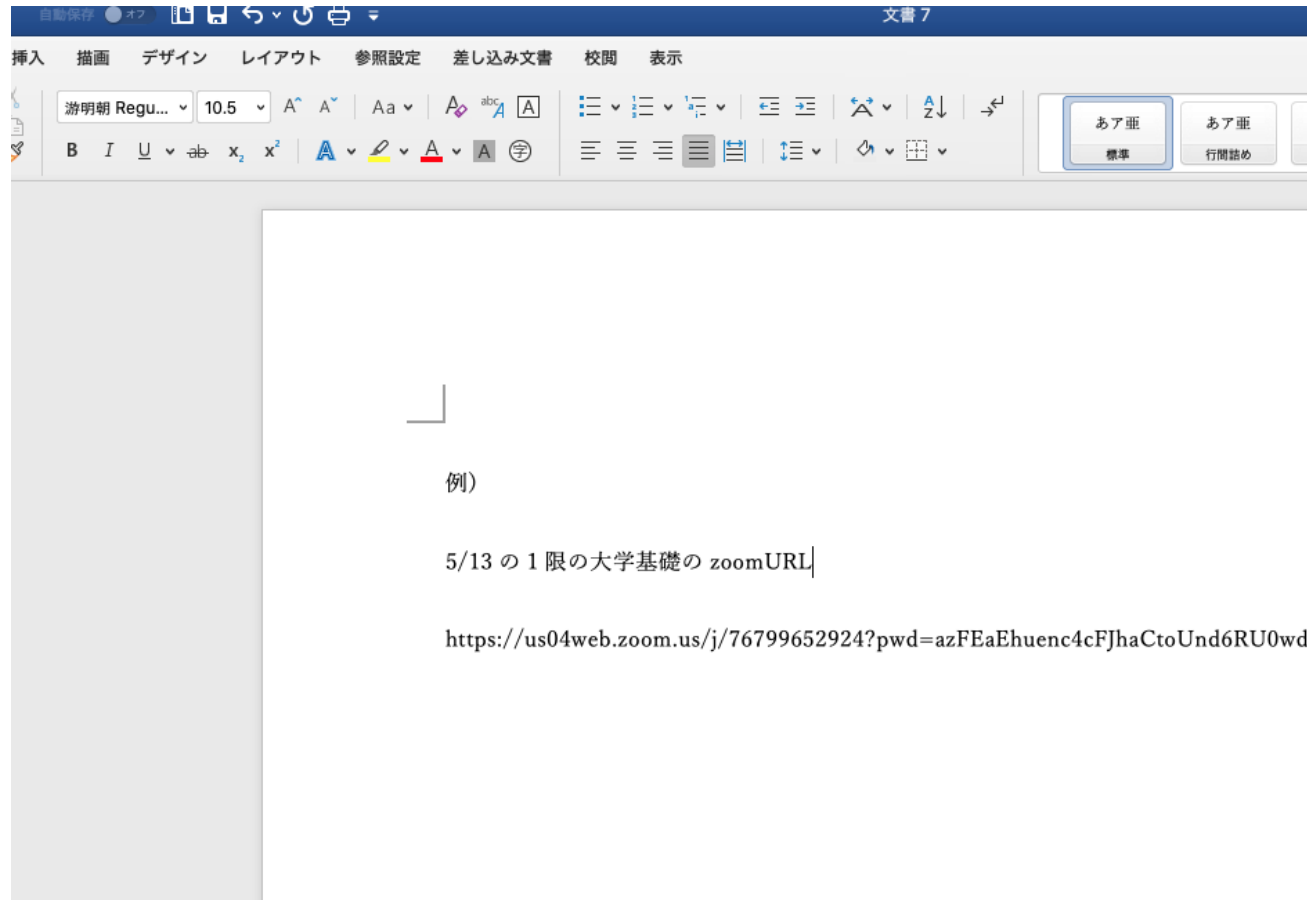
自動保存 オフ

文書 7

挿入 描画 デザイン レイアウト 参照設定 差し込み文書 校閲 表示

游明朝 Regu... 10.5

Aa

abc

A

B I U ab $x_2$ $x^2$

A

A

字

あア亜
標準

あア亜
行間詰め

例）

5/13 の 1 限の大学基礎の zoomURL

https://us04web.zoom.us/j/76799652924?pwd=azFEaEhuenc4cFJhaCtoUnd6RU0wd